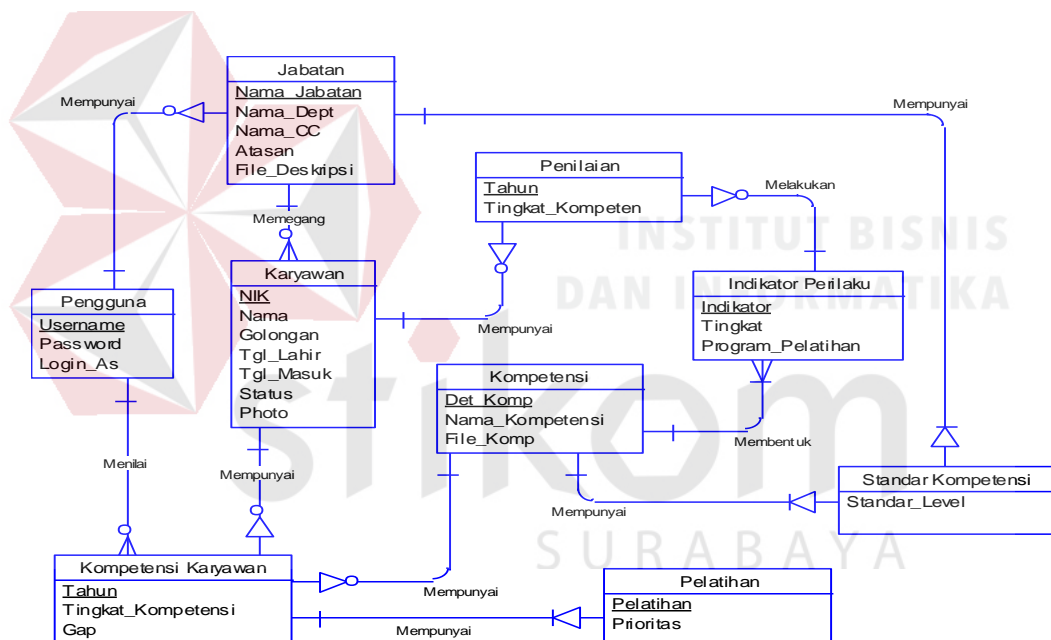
INSTITUT BISNIS
DAN INFORMATIKA
stikom
SURABAYA

Jabatan
Nama_Jabatan
Nama_Dept
Nama_CC
Atasan
File_Deskripsi

Mempunyai

Mempunyai

Penilaian
Tahun
Tingkat_Kompeten

Melakukan

Memegang

Karyawan
NIK
Nama
Golongan
Tgl_Lahir
Tgl_Masuk
Status
Photo

Indikator Perilaku
Indikator
Tingkat
Program_Pelatihan

Pengguna
Username
Password
Login_As

Mempunyai

Kompetensi
Det_Komp
Nama_Kompetensi
File_Komp

Membentuk

Menilai

Mempunyai

Standar Kompetensi
Standar_Level

Mempunyai

Kompetensi Karyawan
Tahun
Tingkat_Kompetensi
Gap

Mempunyai

Pelatihan
Pelatihan
Prioritas

Mempunyai